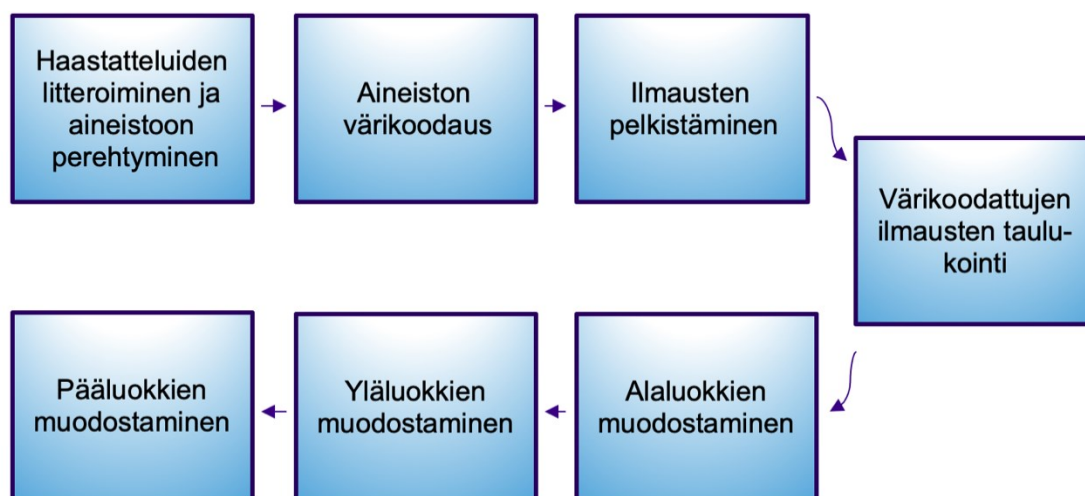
Haastatteluiden litteroiminen ja aineistoon perehtyminen

Aineiston värikoodaus

Ilmausten pelkistäminen

Värikoodattujen ilmausten taulukointi

Alaluokkien muodostaminen

Yläluokkien muodostaminen

Pääluokkien muodostaminen